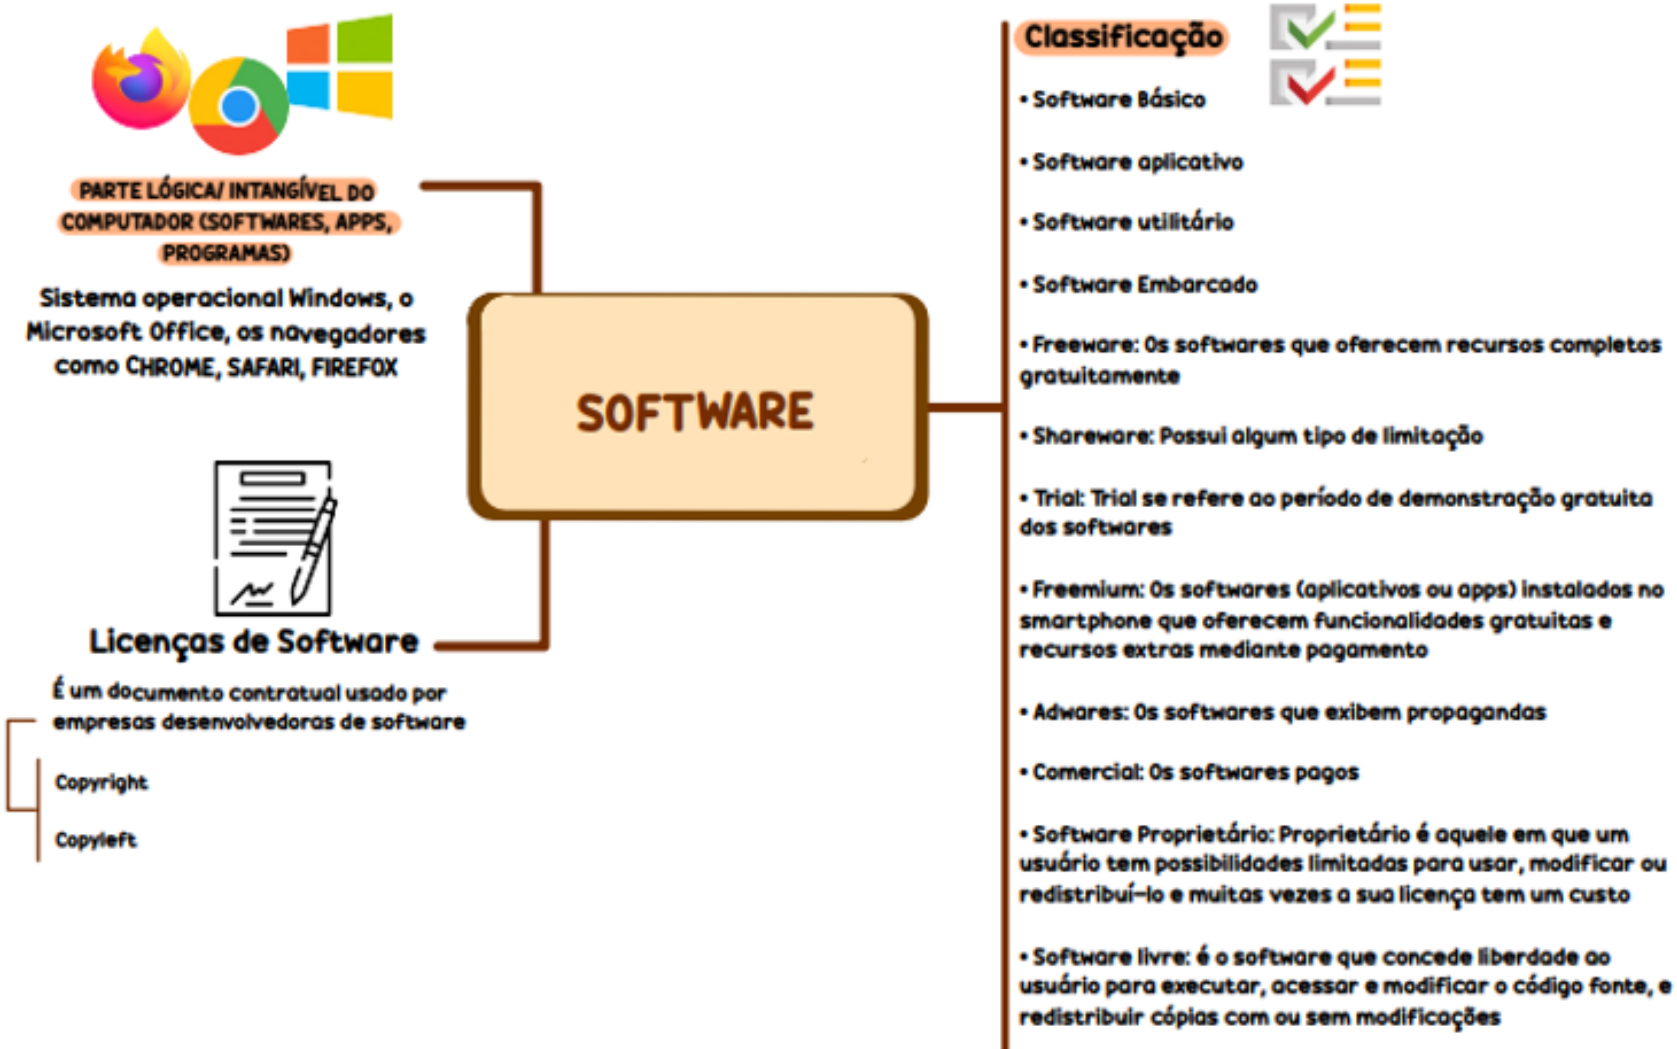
PARTE LÓGICA/ INTANGÍVEL DO COMPUTADOR (SOFTWARES, APPS, PROGRAMAS)

Sistema operacional Windows, o Microsoft Office, os navegadores como CHROME, SAFARI, FIREFOX

SOFTWARE

Licenças de Software

É um documento contratual usado por empresas desenvolvedoras de software

Copyright

Copyleft

Classificação

• Software Básico

• Software aplicativo

• Software utilitário

• Software Embarcado

• Freeware: Os softwares que oferecem recursos completos gratuitamente

• Shareware: Possui algum tipo de limitação

• Trial: Trial se refere ao período de demonstração gratuita dos softwares

• Freemium: Os softwares (aplicativos ou apps) instalados no smartphone que oferecem funcionalidades gratuitas e recursos extras mediante pagamento

• Adwares: Os softwares que exibem propagandas

• Comercial: Os softwares pagos

• Software Proprietário: Proprietário é aquele em que um usuário tem possibilidades limitadas para usar, modificar ou redistribuí-lo e muitas vezes a sua licença tem um custo

• Software livre: é o software que concede liberdade ao usuário para executar, acessar e modificar o código fonte, e redistribuir cópias com ou sem modificações